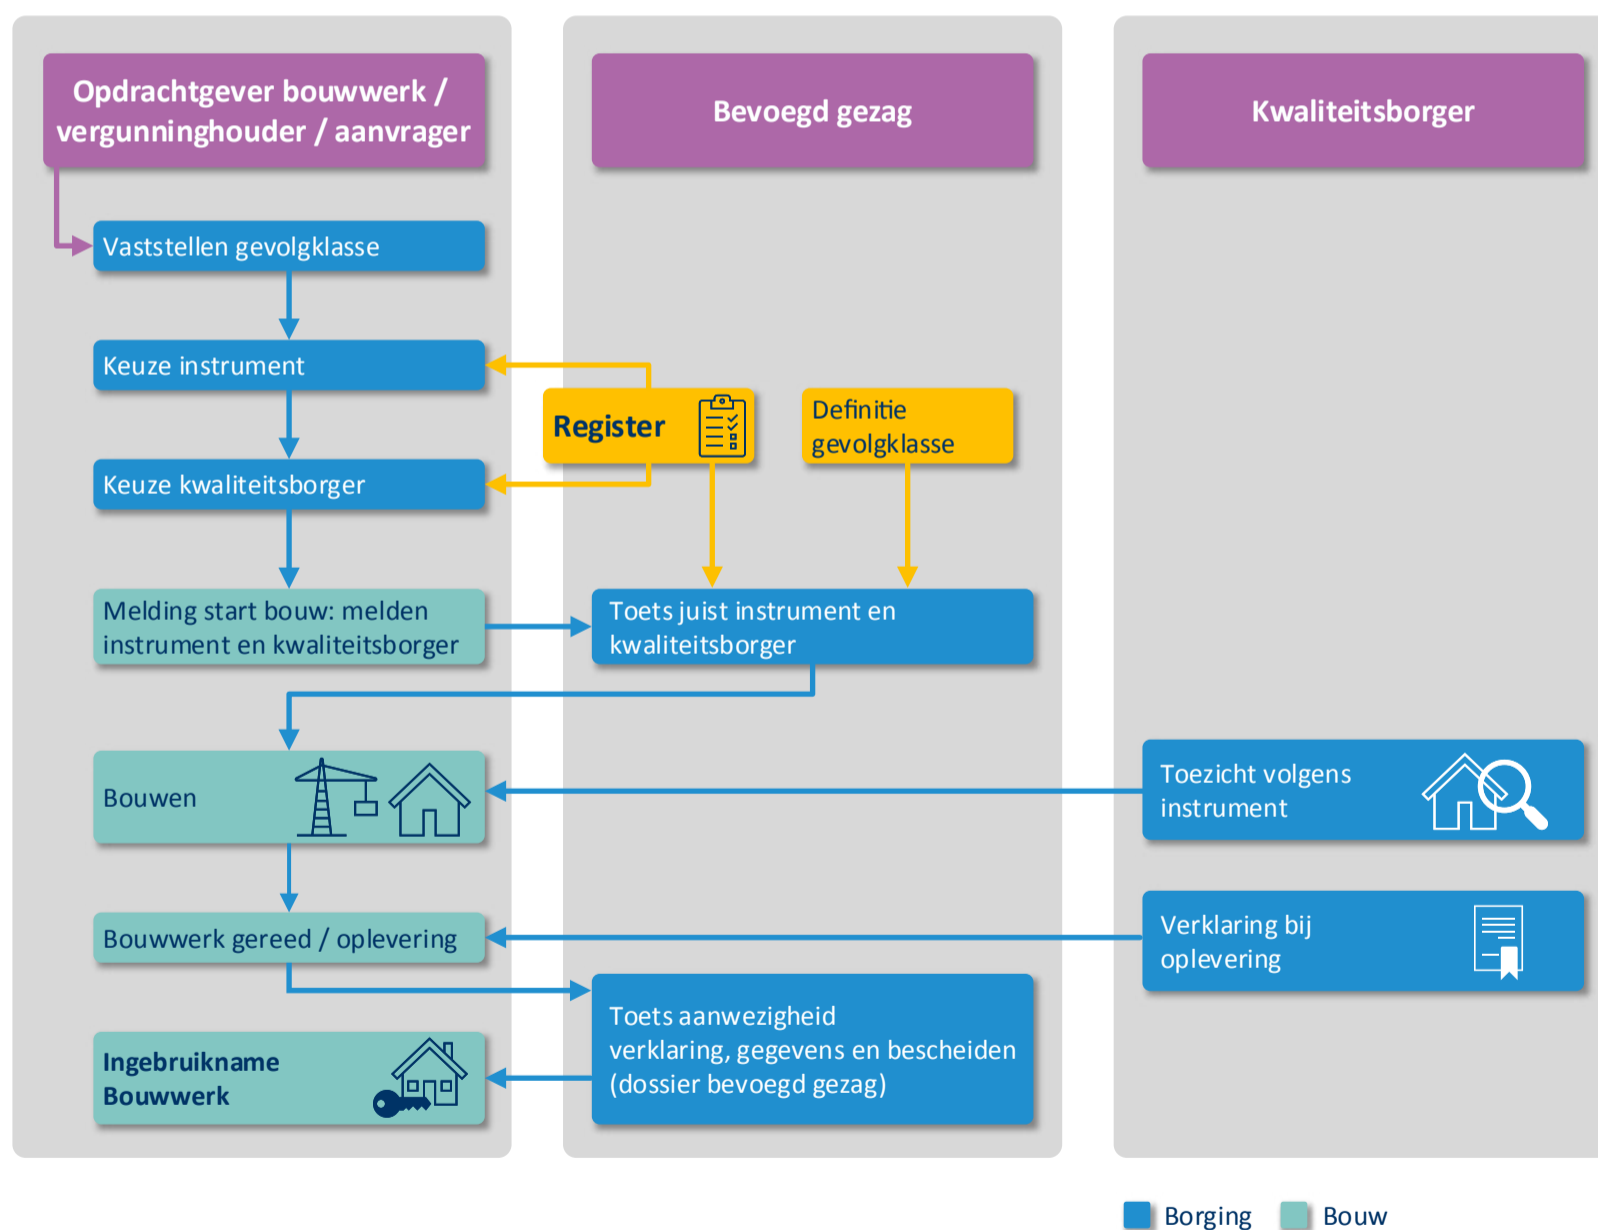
Opdrachtgever bouwwerk / vergunninghouder / aanvrager

Bevoegd gezag

Kwaliteitsborger

Vaststellen gevolgklasse

Keuze instrument

Register

Definitie gevolgklasse

Keuze kwaliteitsborger

Melding start bouw: melden instrument en kwaliteitsborger

Toets juist instrument en kwaliteitsborger

Bouwen

Toezicht volgens instrument

Bouwwerk gereed / oplevering

Verklaring bij oplevering

Toets aanwezigheid verklaring, gegevens en bescheiden (dossier bevoegd gezag)

Ingebruikname Bouwwerk

Borging Bouw